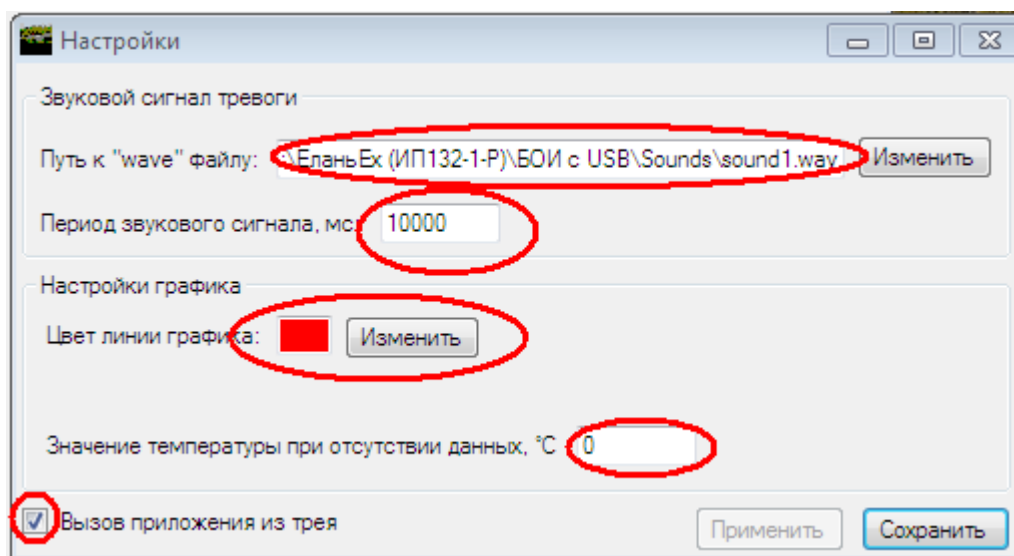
Настройки

Звуковой сигнал тревоги

Путь к "wave" файлу: \ЕланьЕх (ИП132-1-Р)\БОИ с USB\Sounds\sound1.wav Изменить

Период звукового сигнала, мс: 10000

Настройки графика

Цвет линии графика: Изменить

Значение температуры при отсутствии данных, °С 0

Вызов приложения из трея

Применить Сохранить